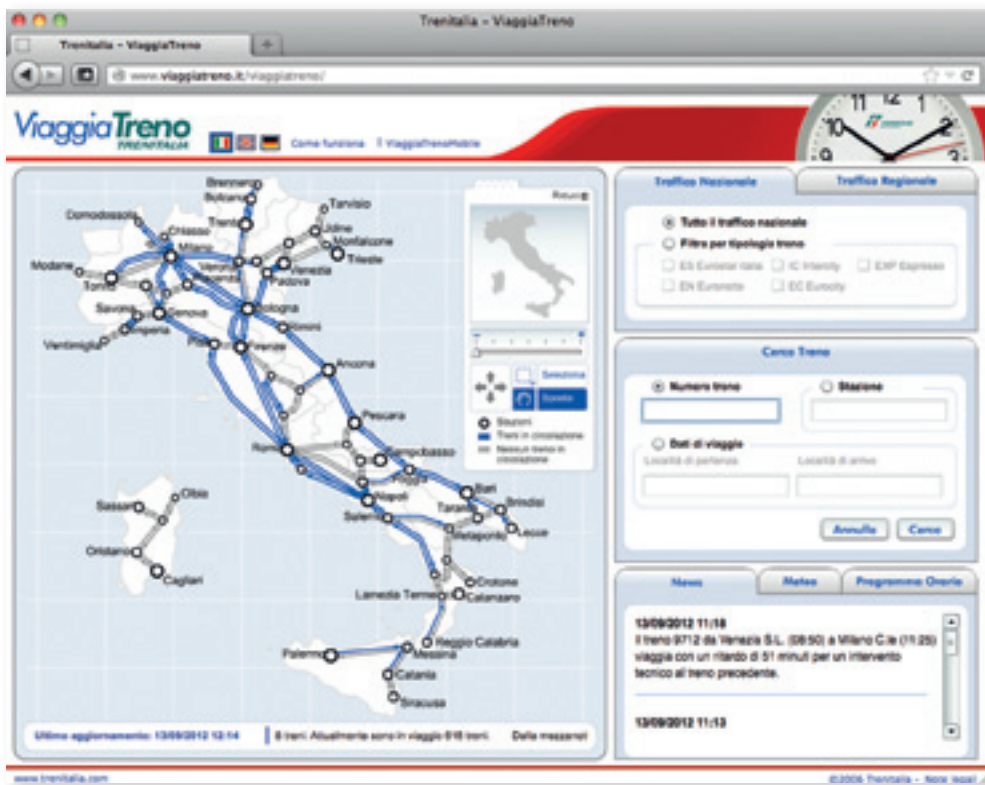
Trenitalia - ViaggiaTreno

Trenitalia - ViaggiaTreno

www.viaggiatreno.it/viaggiatreno/

ViaggiaTreno
TRENITALIA

Come funziona | ViaggiaTrenoMobile

Brennero
Bolzano
Tarvisio
Domodossola
Trento
Udine
Chiasso
Monfalcone
Milano
Trieste
Verona
Venezia
Modane
Bergamo
Padova
Torino
Savona
Genova
Bologna
Imperia
Rimini
Ventimiglia
Pisa
Firenze
Ancona
Pescara
Roma
Campobasso
Foggia
Bari
Brindisi
Napoli
Taranto
Salerno
Lecce
Metaponto
Olbia
Sassari
Oristano
Cagliari
Crotone
Lamezia Terme
Catanzaro
Reggio Calabria
Palermo
Messina
Catania
Siracusa

Ritorno
Seleziona
Sposta
Stazioni
Treni in circolazione
Nessun treno in circolazione

Ultimo aggiornamento: 13/09/2012 12:14 | 8 treni. Attualmente sono in viaggio 618 treni. | Dalla mezzanot

Traffico Nazionale | Traffico Regionale

Tutto il traffico nazionale
Filtra per tipologia treno
ES Eurostar Italia
IC Intercity
EXP Espresso
EN Euronotte
EC Eurocity

Cerca Treno
Numero treno
Stazione
Dati di viaggio
Località di partenza
Località di arrivo
Annulla
Cerca

News | Meteo | Programma Orario

13/09/2012 11:18
Il treno 9712 da Venezia S.L. (08:50) a Milano C.le (11:25) viaggia con un ritardo di 51 minuti per un intervento tecnico al treno precedente.

13/09/2012 11:13

www.trenitalia.com
©2006 Trenitalia - Note legali